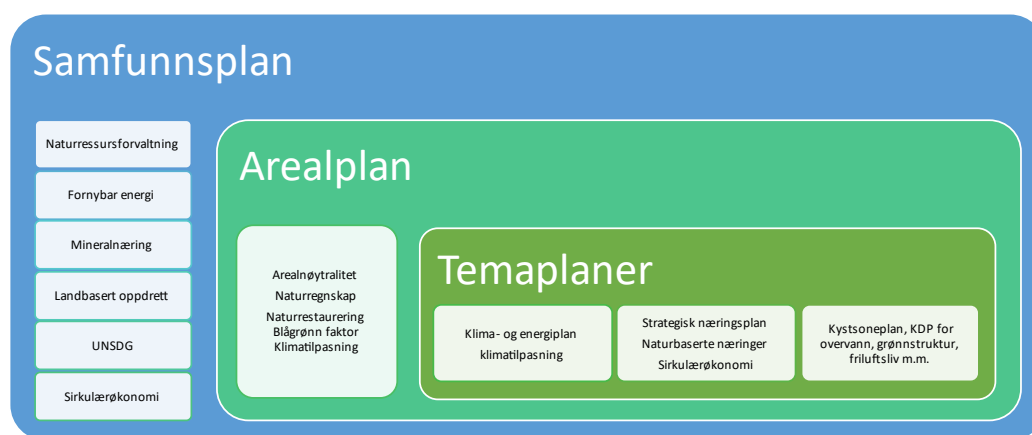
Samfunnsplan

Naturressursforvaltning

Fornybar energi

Mineralnæring

Landbasert oppdrett

UNSDG

Sirkulærøkonomi

Arealplan

Arealnøytralitet
Naturregnskap
Naturrestaurering
Blågrønn faktor
Klimatilpasning

Temaplaner

Klima- og energiplan
klimatilpasning

Strategisk næringsplan
Naturbaserte næringer
Sirkulærøkonomi

Kystsoneplan, KDP for overvann, grønnstruktur, friluftsliv m.m.